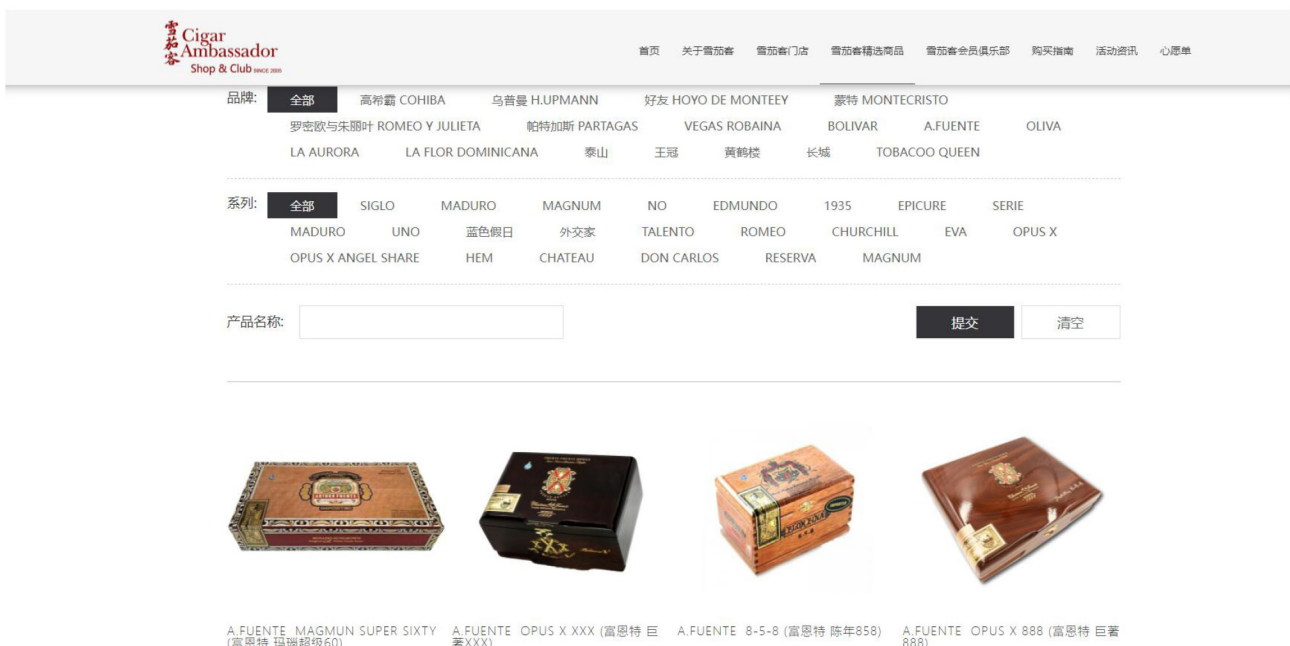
雪茄客 Cigar Ambassador Shop & Club SINCE 2005

首页 关于雪茄客 雪茄客门店 雪茄客精选商品 雪茄客会员俱乐部 购买指南 活动资讯 心愿单

品牌: 全部 高希霸 COHIBA 乌普曼 H.UPMANN 好友 HOYO DE MONTEEY 蒙特 MONTECRISTO 罗密欧与朱丽叶 ROMEO Y JULIETA 帕特加斯 PARTAGAS VEGAS ROBAINA BOLIVAR A.FUENTE OLIVA LA AURORA LA FLOR DOMINICANA 泰山 王冠 黄鹤楼 长城 TOBACOO QUEEN

系列: 全部 SIGLO MADURO MAGNUM NO EDMUNDO 1935 EPICURE SERIE MADURO UNO 蓝色假日 外交家 TALENTO ROMEO CHURCHILL EVA OPUS X OPUS X ANGEL SHARE HEM CHATEAU DON CARLOS RESERVA MAGNUM

产品名称:

提交 清空

A.FUENTE MAGMUN SUPER SIXTY (富恩特 玛瑙超级60)

A.FUENTE OPUS X XXX (富恩特 巨著XXX)

A.FUENTE 8-5-8 (富恩特 陈年858)

A.FUENTE OPUS X 888 (富恩特 巨著888)